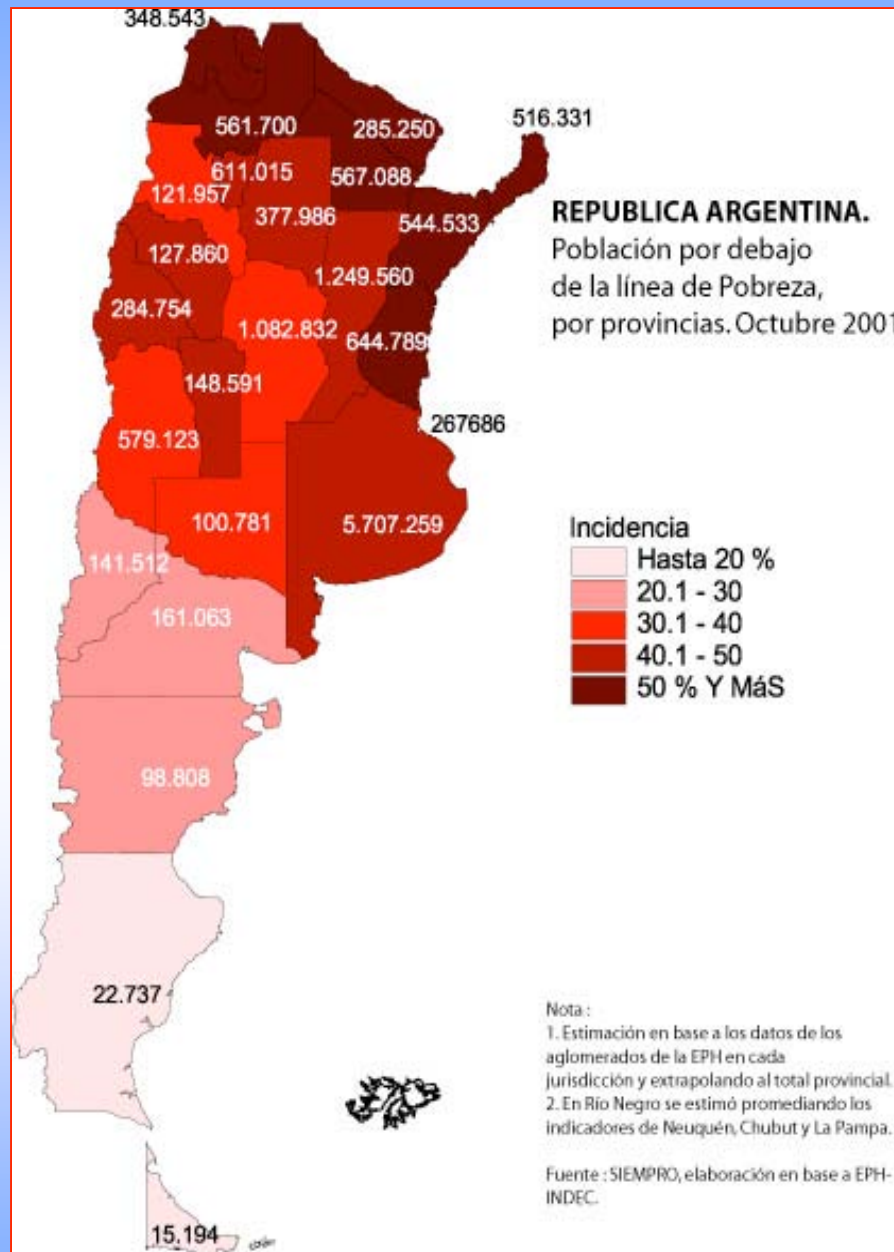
348.543

561.700

285.250

516.331

611.015

567.088

121.957

377.986

544.533

127.860

1.249.560

284.754

1.082.832

644.789

148.591

267686

579.123

100.781

5.707.259

141.512

161.063

98.808

22.737

15.194

REPUBLICA ARGENTINA.
Población por debajo de la línea de Pobreza, por provincias. Octubre 2001

Incidencia
Hasta 20 %
20.1 - 30
30.1 - 40
40.1 - 50
50 % Y MáS

Nota :
1. Estimación en base a los datos de los aglomerados de la EPH en cada jurisdicción y extrapolando al total provincial.
2. En Río Negro se estimó promediando los indicadores de Neuquén, Chubut y La Pampa.

Fuente : SIEMPRO, elaboración en base a EPH-INDEC.